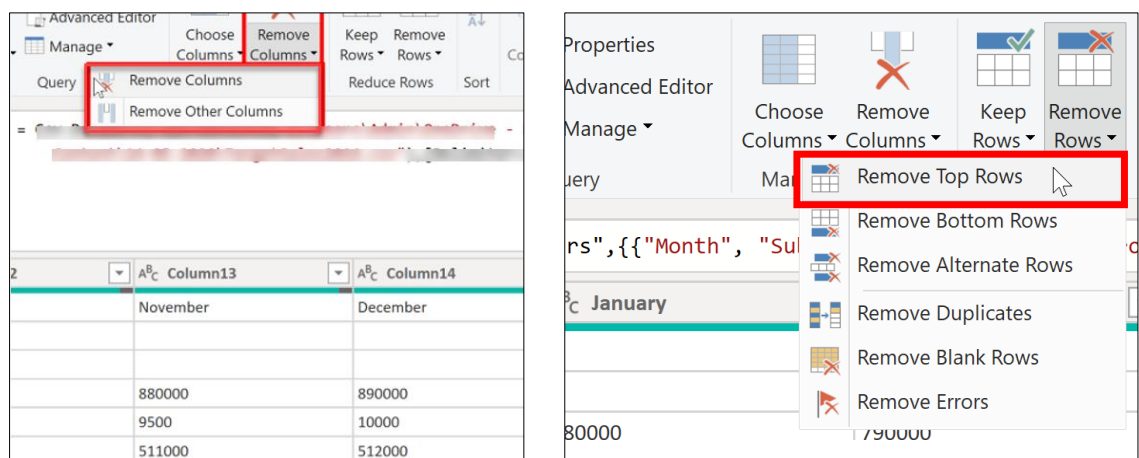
Advanced Editor
Manage
Query
Choose Columns
Remove Columns
Keep Rows
Remove Rows
Reduce Rows
Sort
Remove Columns
Remove Other Columns
= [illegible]
2
Column13
Column14
November
December
880000
890000
9500
10000
511000
512000

Properties
Advanced Editor
Manage
uery
Choose Columns
Remove Columns
Man
Keep Rows
Remove Rows
Remove Top Rows
Remove Bottom Rows
Remove Alternate Rows
Remove Duplicates
Remove Blank Rows
Remove Errors
rs",{{"Month", "Su
January
80000
790000